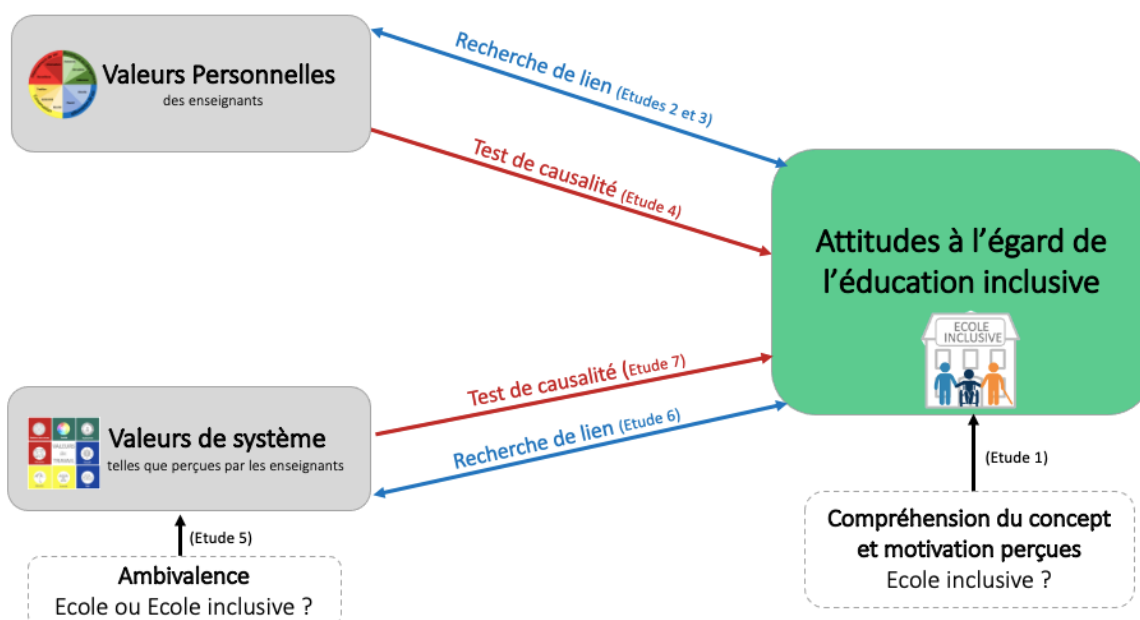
Valeurs Personnelles
des enseignants

Recherche de lien (Etudes 2 et 3)

Test de causalité (Etude 4)

Attitudes à l'égard de l'éducation inclusive

ECOLE INCLUSIVE

Test de causalité (Etude 7)

Recherche de lien (Etude 6)

Valeurs de système
telles que perçues par les enseignants

(Etude 5)

Ambivalence
Ecole ou Ecole inclusive ?

(Etude 1)

Compréhension du concept et motivation perçues
Ecole inclusive ?